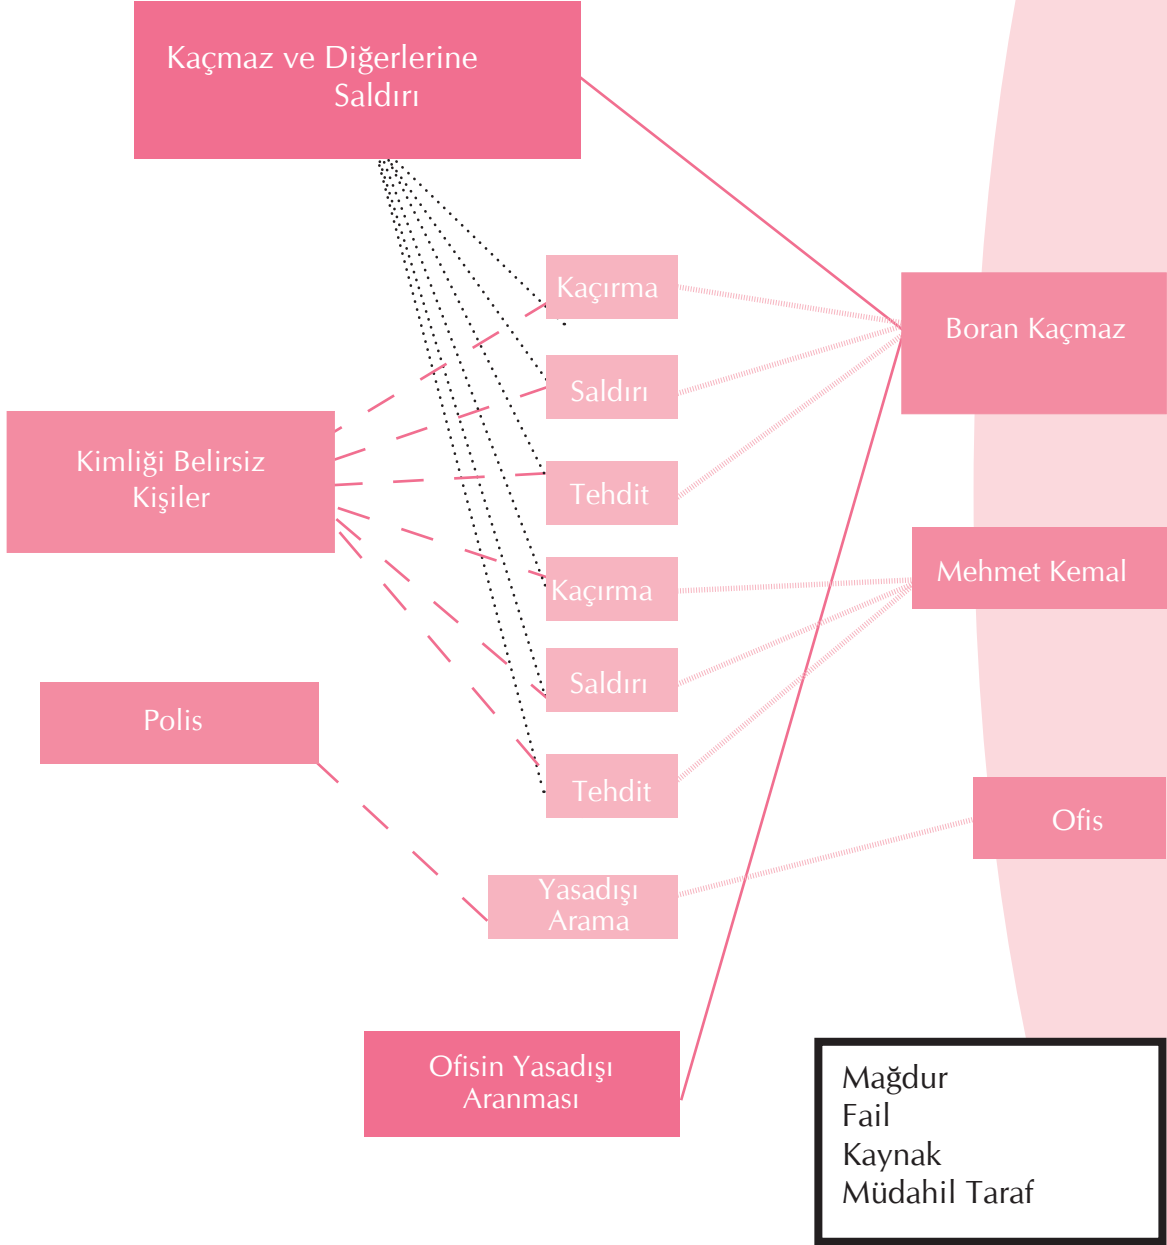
Kaçmaz ve Diğerlerine Saldırı

Kaçırma

Saldırı

Tehdit

Kaçırma

Saldırı

Tehdit

Boran Kaçmaz

Kimliği Belirsiz Kişiler

Mehmet Kemal

Polis

Ofis

Yasadışı Arama

Ofisin Yasadışı Aranması

Mağdur
Fail
Kaynak
Müdahil Taraf